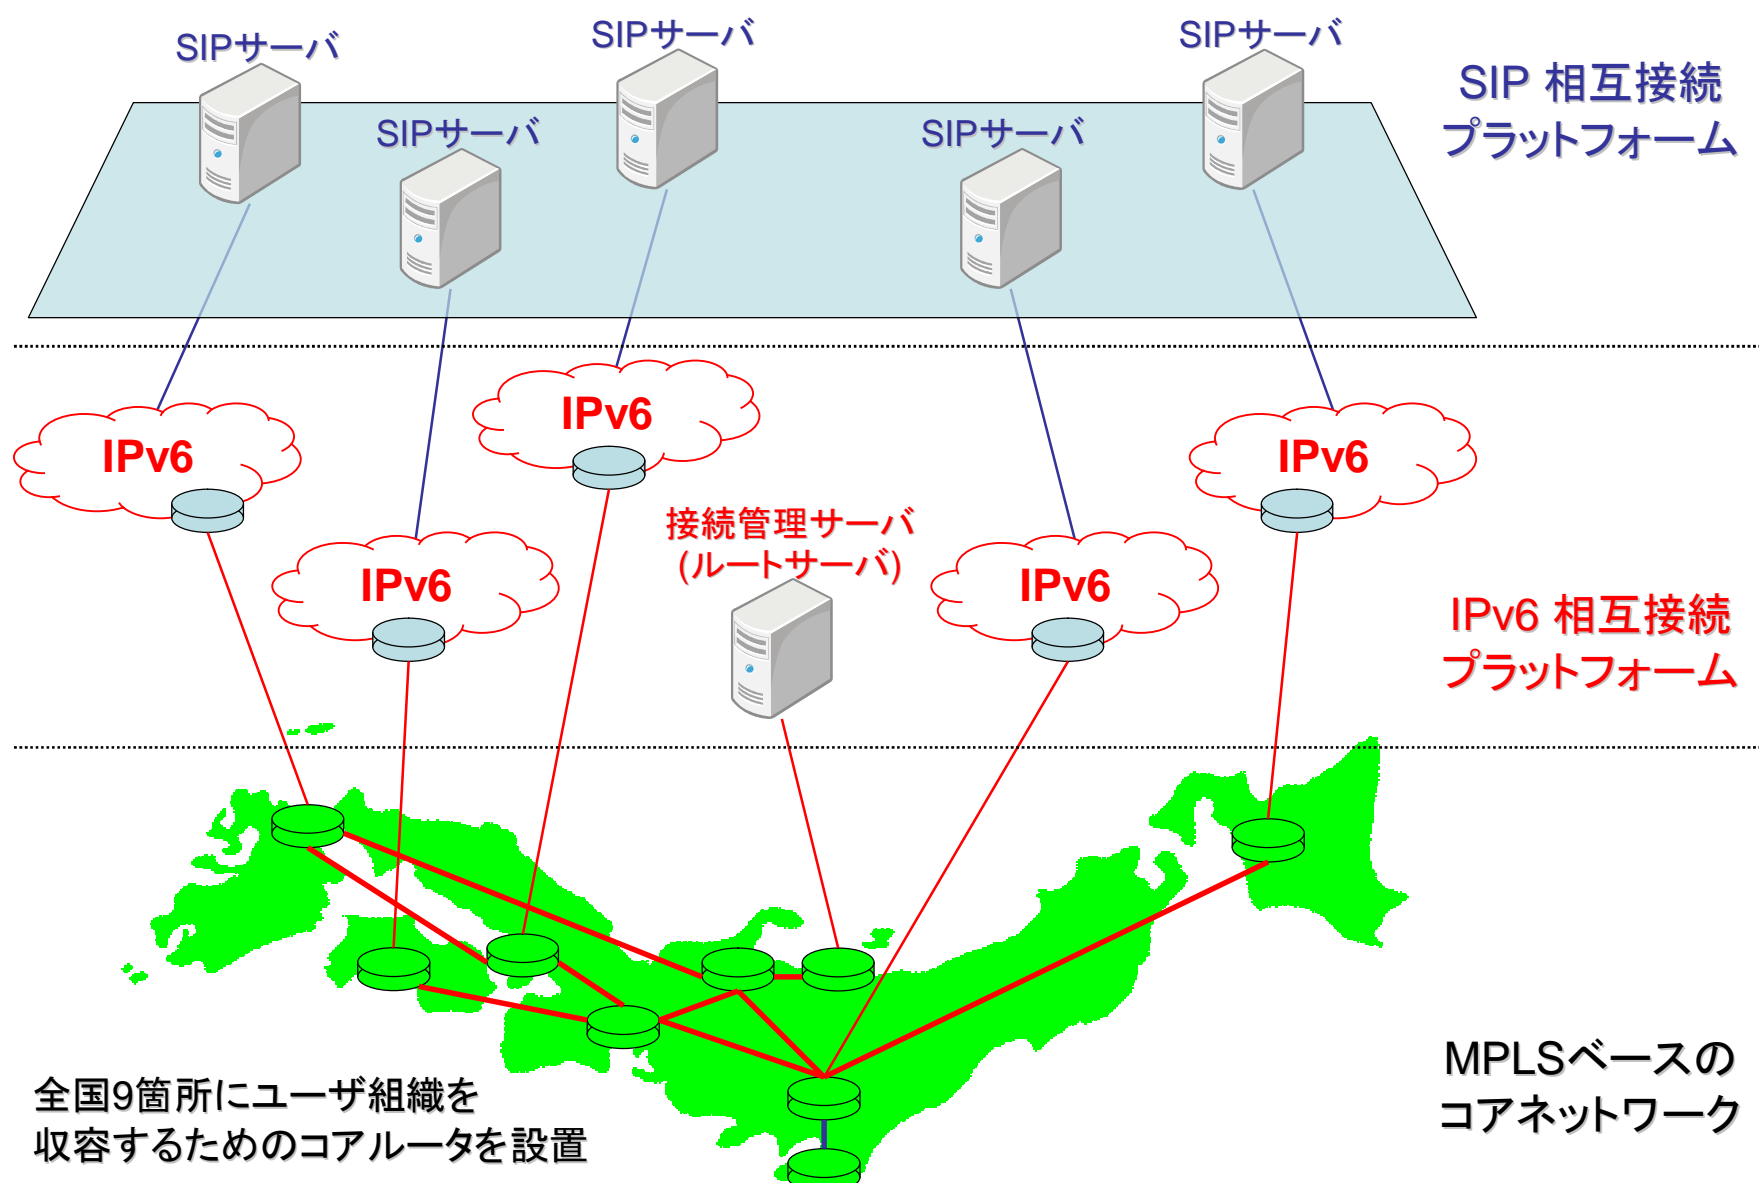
SIPサーバ

SIPサーバ

SIPサーバ

SIPサーバ

SIPサーバ

SIP 相互接続
プラットフォーム

IPv6

IPv6

IPv6

接続管理サーバ
(ルートサーバ)

IPv6

IPv6

IPv6 相互接続
プラットフォーム

全国9箇所にユーザ組織を
収容するためのコアルータを設置

MPLSベースの
コアネットワーク